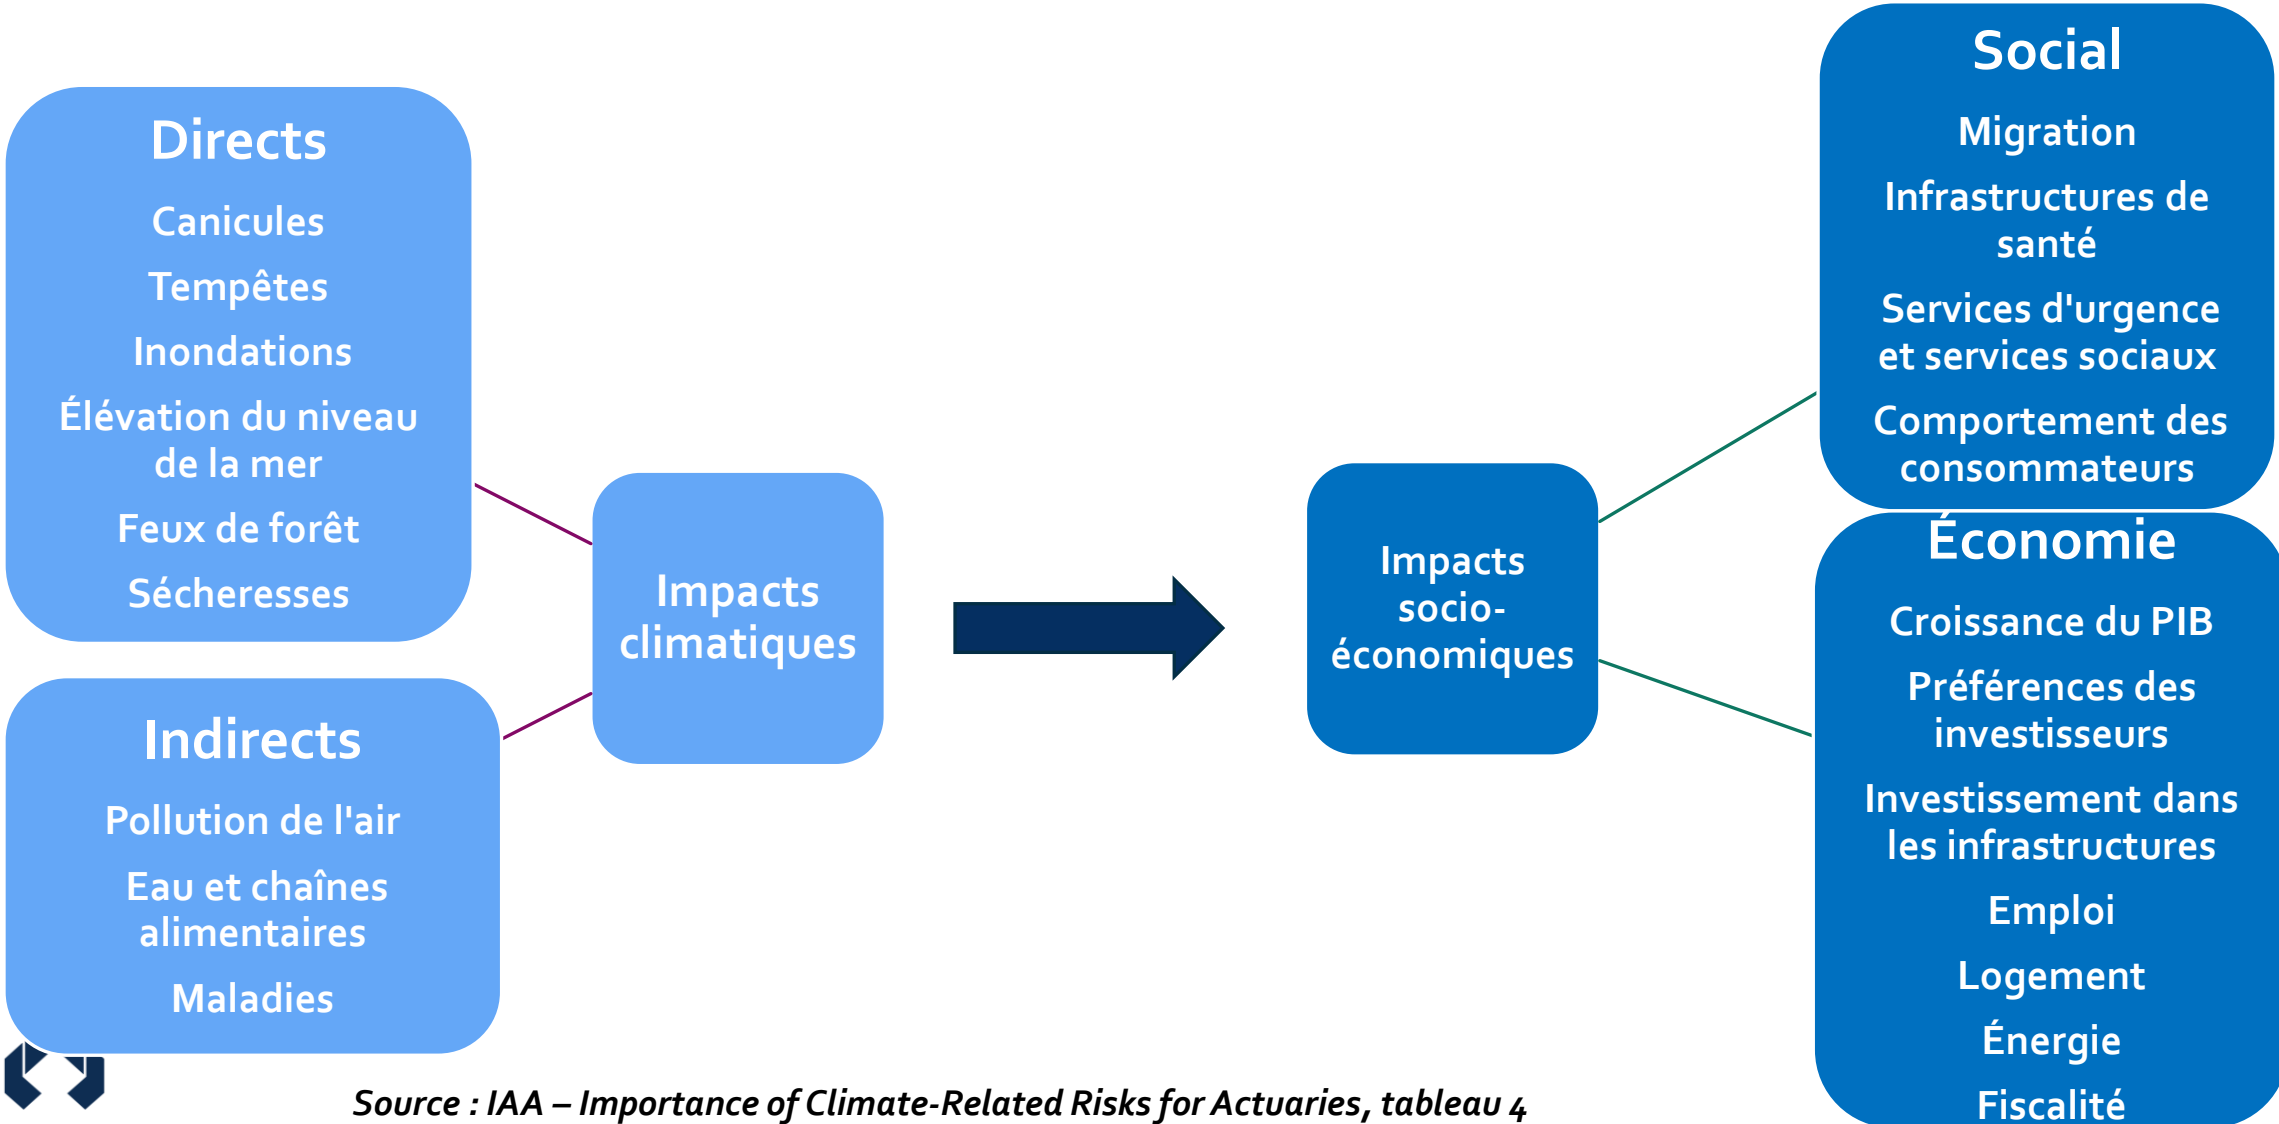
Directs

Canicules

Tempêtes

Inondations

Élévation du niveau de la mer

Feux de forêt

Sécheresses

Indirects

Pollution de l'air

Eau et chaînes alimentaires

Maladies

Impacts climatiques

Impacts socio-économiques

Social

Migration

Infrastructures de santé

Services d'urgence et services sociaux

Comportement des consommateurs

Économie

Croissance du PIB

Préférences des investisseurs

Investissement dans les infrastructures

Emploi

Logement

Énergie

Fiscalité

Source : IAA – Importance of Climate-Related Risks for Actuaries, tableau 4